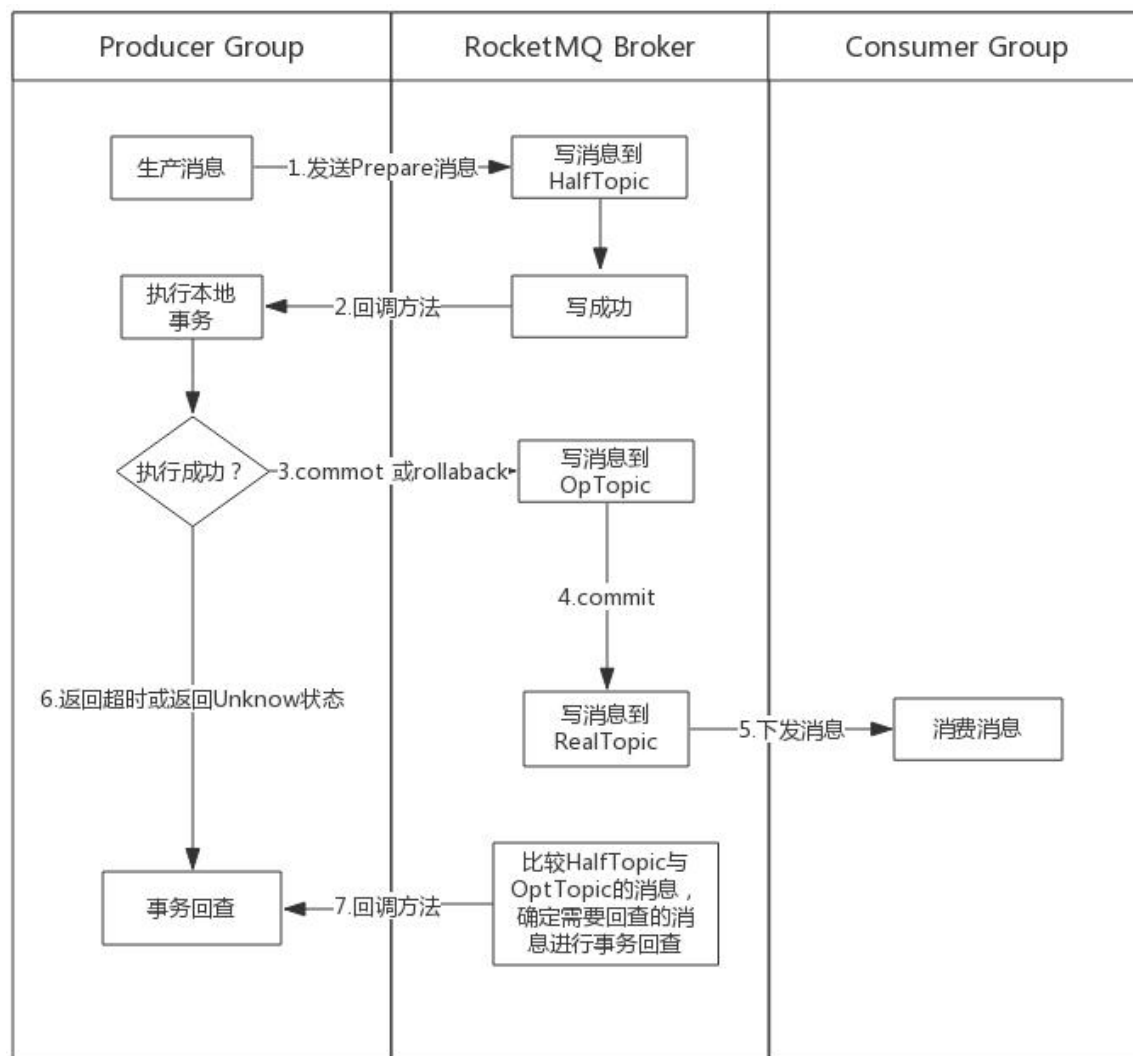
Producer Group

RocketMQ Broker

Consumer Group

生产消息

1.发送Prepare消息

写消息到 HalfTopic

执行本地事务

2.回调方法

写成功

执行成功？

3.commot 或rollback

写消息到 OpTopic

4.commit

6.返回超时或返回Unknow状态

写消息到 RealTopic

5.下发消息

消费消息

事务回查

7.回调方法

比较HalfTopic与OptTopic的消息，确定需要回查的消息进行事务回查